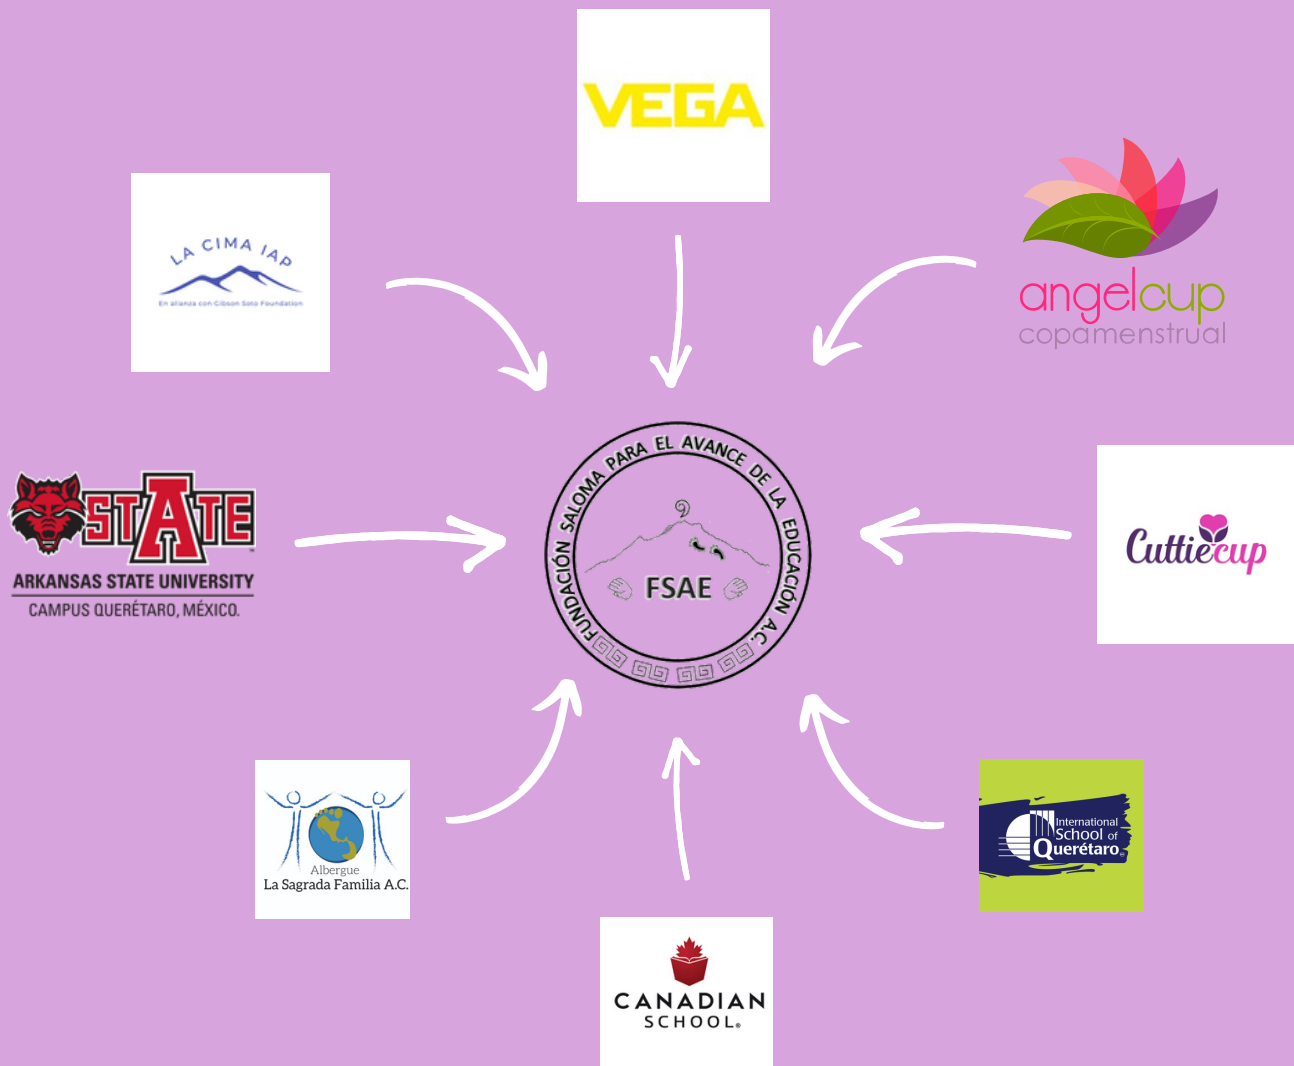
VEGA

LA CIMA IAP
En alianza con Gibson Soto Foundation

angelcup
copamenstrual

STATE
ARKANSAS STATE UNIVERSITY
CAMPUS QUERÉTARO, MÉXICO.

FUNDACIÓN SALOMA PARA EL AVANCE DE LA EDUCACIÓN A.C.
FSAE

Cuttiecup

Albergue
La Sagrada Familia A.C.

International School of Querétaro

CANADIAN SCHOOL